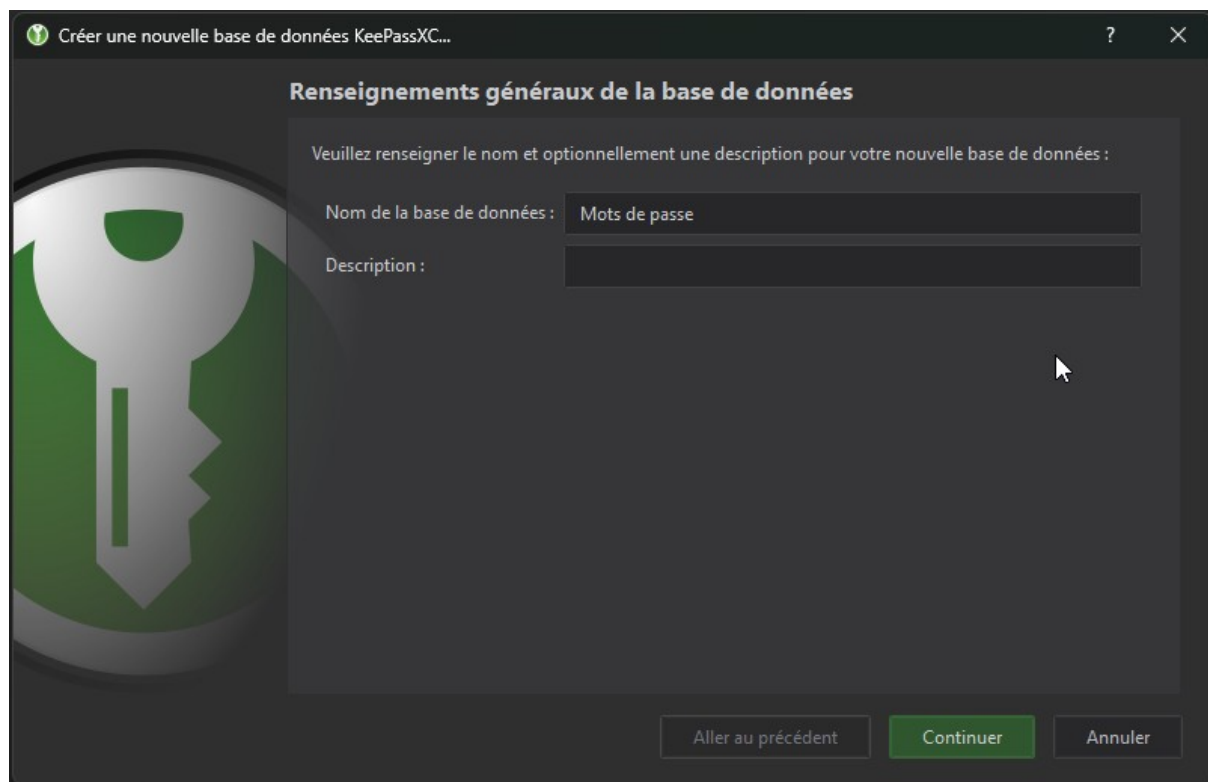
Créer une nouvelle base de données KeePassXC...

?

Renseignements généraux de la base de données

Veuillez renseigner le nom et optionnellement une description pour votre nouvelle base de données :

Nom de la base de données : Mots de passe

Description :

Aller au précédent

Continuer

Annuler